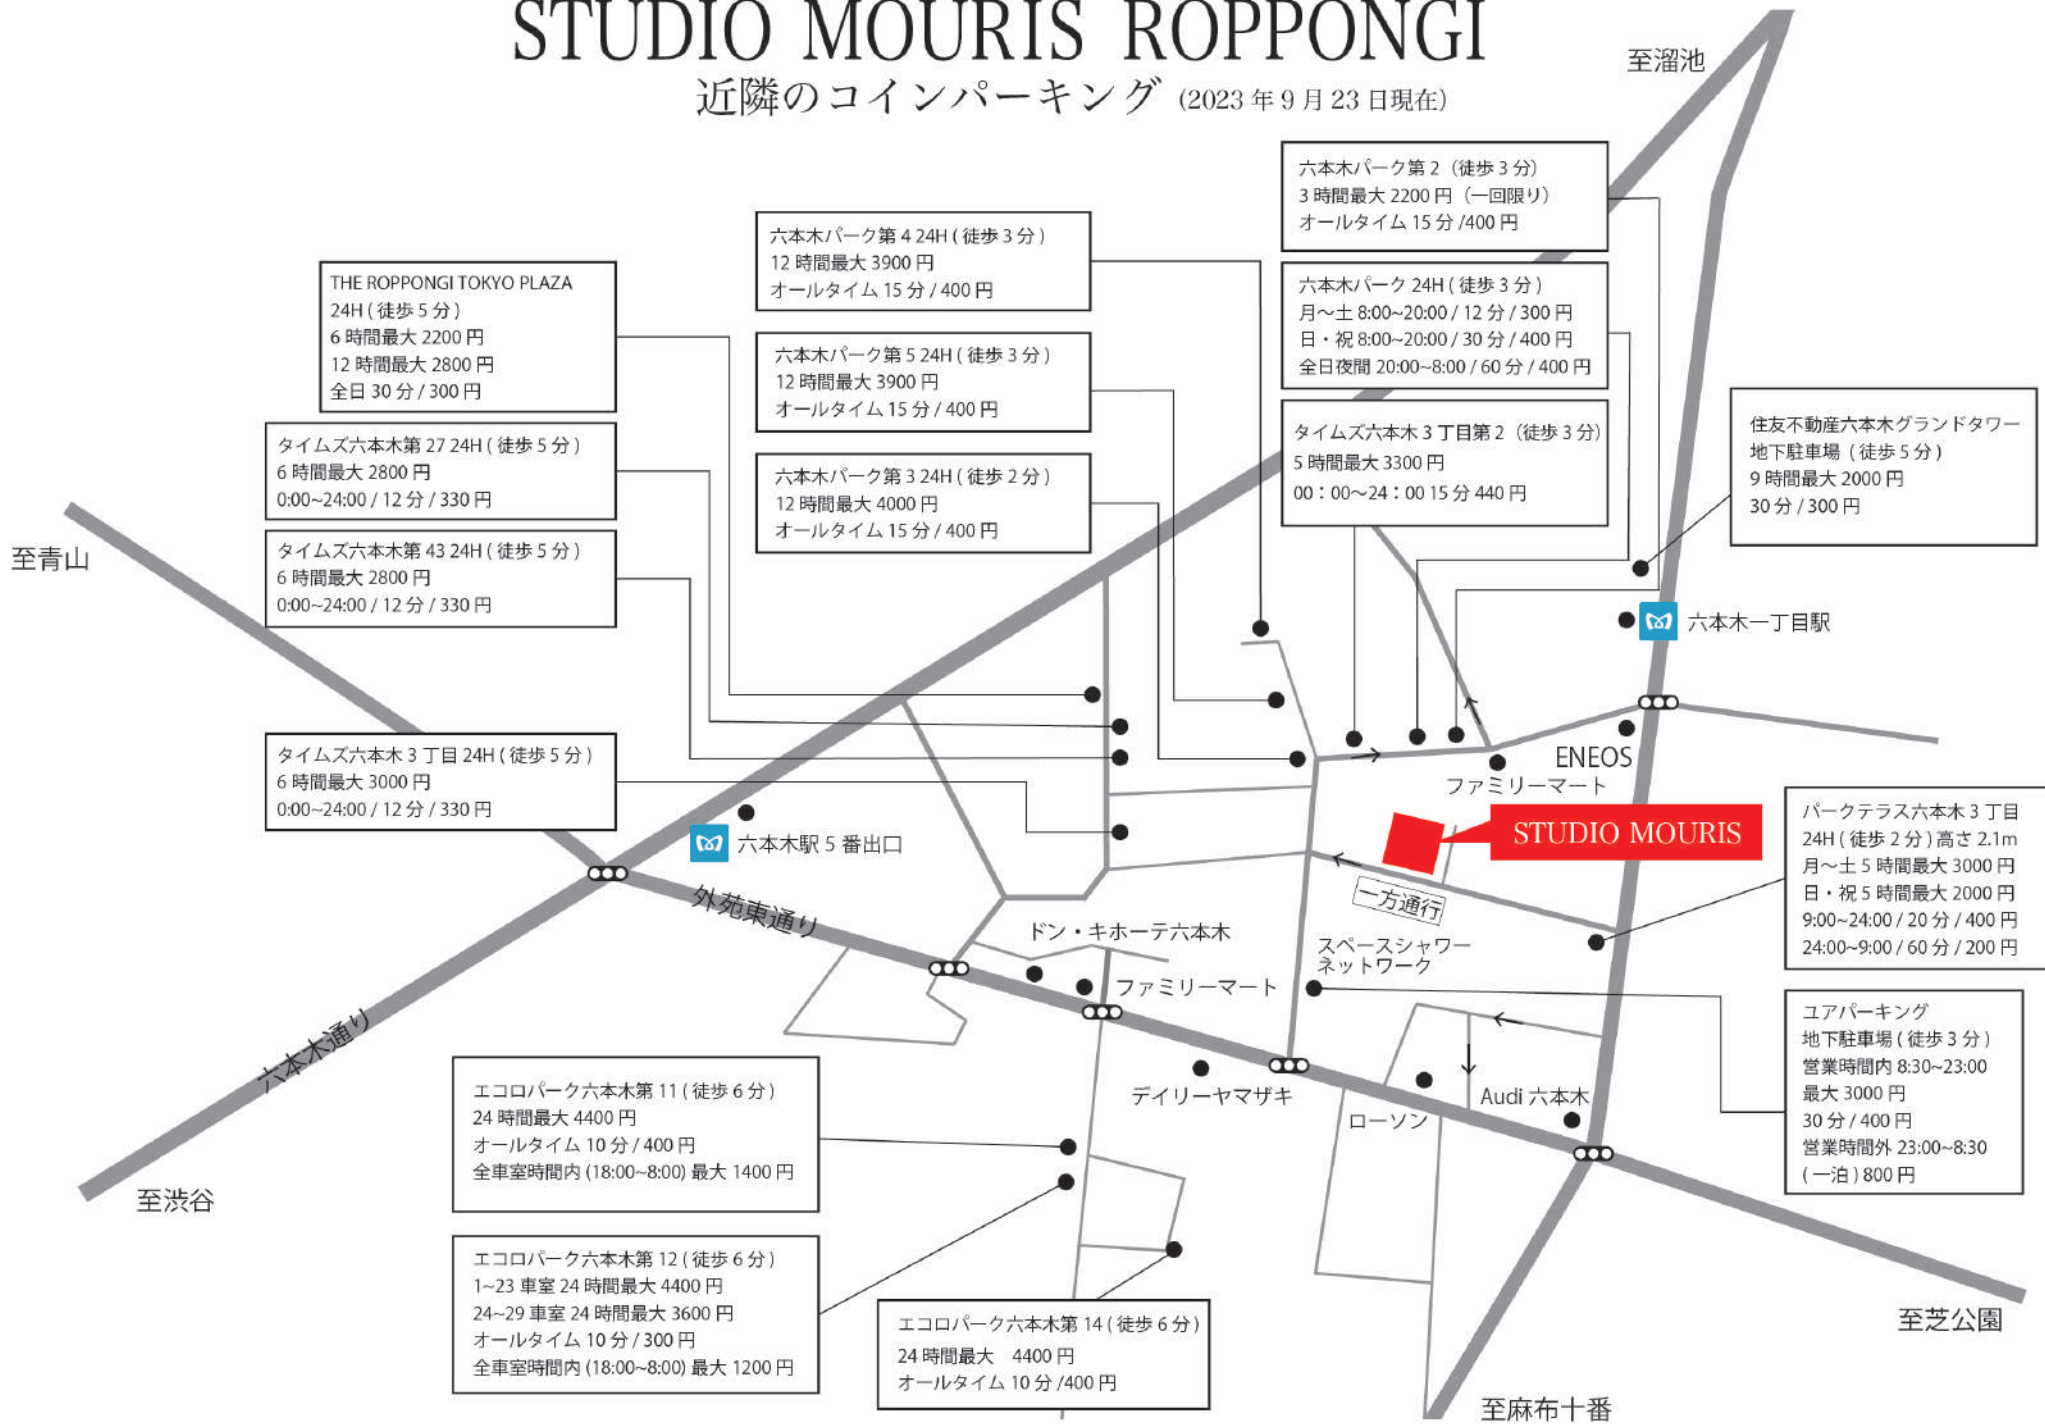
STUDIO MOURIS ROPPONGI
近隣のコインパーキング (2023 年 9 月 23 日現在)

至溜池

六本木パーク第 2（徒歩 3 分）
3 時間最大 2200 円（一回限り）
オールタイム 15 分 /400 円

六本木パーク第 4 24H ( 徒歩 3 分 )
12 時間最大 3900 円
オールタイム 15 分 / 400 円

THE ROPPONGI TOKYO PLAZA
24H ( 徒歩 5 分 )
6 時間最大 2200 円
12 時間最大 2800 円
全日 30 分 / 300 円

六本木パーク 24H ( 徒歩 3 分 )
月~土 8:00~20:00 / 12 分 / 300 円
日・祝 8:00~20:00 / 30 分 / 400 円
全日夜間 20:00~8:00 / 60 分 / 400 円

六本木パーク第 5 24H ( 徒歩 3 分 )
12 時間最大 3900 円
オールタイム 15 分 / 400 円

タイムズ六本木第 27 24H ( 徒歩 5 分 )
6 時間最大 2800 円
0:00~24:00 / 12 分 / 330 円

六本木パーク第 3 24H ( 徒歩 2 分 )
12 時間最大 4000 円
オールタイム 15 分 / 400 円

タイムズ六本木 3 丁目第 2（徒歩 3 分）
5 時間最大 3300 円
00：00～24：00 15 分 440 円

住友不動産六本木グランドタワー
地下駐車場（徒歩 5 分）
9 時間最大 2000 円
30 分 / 300 円

至青山

タイムズ六本木第 43 24H ( 徒歩 5 分 )
6 時間最大 2800 円
0:00~24:00 / 12 分 / 330 円

六本木一丁目駅

ENEOS
ファミリーマート

タイムズ六本木 3 丁目 24H ( 徒歩 5 分 )
6 時間最大 3000 円
0:00~24:00 / 12 分 / 330 円

六本木駅 5 番出口

STUDIO MOURIS

パークテラス六本木 3 丁目
24H ( 徒歩 2 分 ) 高さ 2.1m
月~土 5 時間最大 3000 円
日・祝 5 時間最大 2000 円
9:00~24:00 / 20 分 / 400 円
24:00~9:00 / 60 分 / 200 円

一方通行

外苑東通り

ドン・キホーテ六本木

スペースシャワーネットワーク

ファミリーマート

ユアパーキング
地下駐車場 ( 徒歩 3 分 )
営業時間内 8:30~23:00
最大 3000 円
30 分 / 400 円
営業時間外 23:00~8:30
( 一泊 ) 800 円

六本木通り

エコロパーク六本木第 11 ( 徒歩 6 分 )
24 時間最大 4400 円
オールタイム 10 分 / 400 円
全車室時間内 (18:00~8:00) 最大 1400 円

デイリーヤマザキ

ローソン

Audi 六本木

至渋谷

エコロパーク六本木第 12 ( 徒歩 6 分 )
1~23 車室 24 時間最大 4400 円
24~29 車室 24 時間最大 3600 円
オールタイム 10 分 / 300 円
全車室時間内 (18:00~8:00) 最大 1200 円

エコロパーク六本木第 14 ( 徒歩 6 分 )
24 時間最大　4400 円
オールタイム 10 分 /400 円

至芝公園

至麻布十番